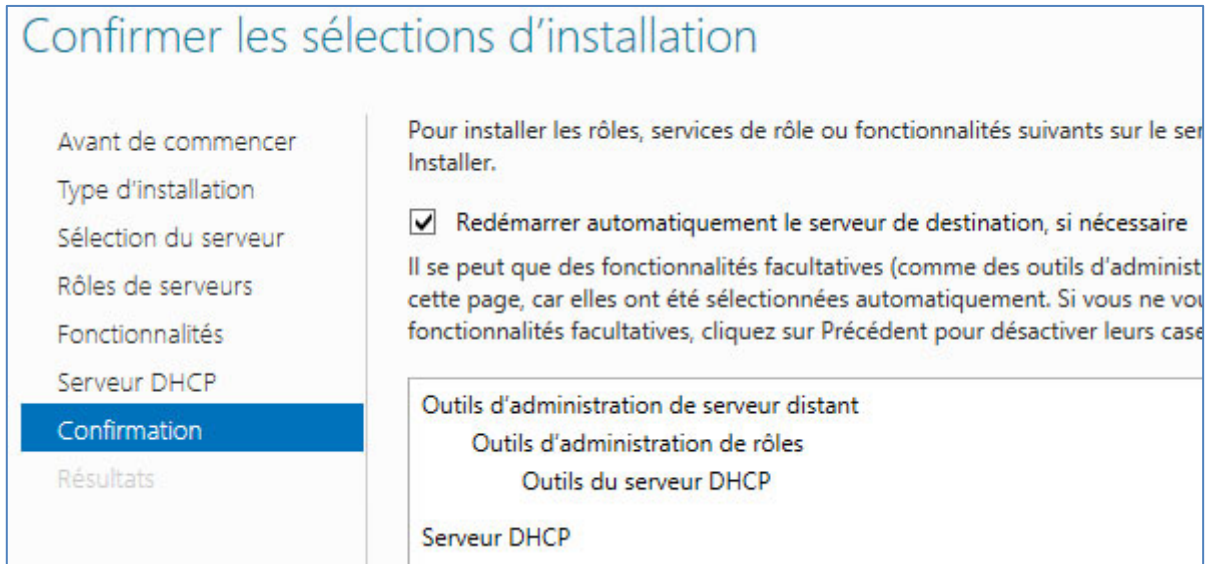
Confirmer les sélections d'installation

Avant de commencer
Type d'installation
Sélection du serveur
Rôles de serveurs
Fonctionnalités
Serveur DHCP
Confirmation
Résultats

Pour installer les rôles, services de rôle ou fonctionnalités suivants sur le ser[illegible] Installer.

☑ Redémarrer automatiquement le serveur de destination, si nécessaire

Il se peut que des fonctionnalités facultatives (comme des outils d'administ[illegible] cette page, car elles ont été sélectionnées automatiquement. Si vous ne vou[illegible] fonctionnalités facultatives, cliquez sur Précédent pour désactiver leurs case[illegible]

Outils d'administration de serveur distant
Outils d'administration de rôles
Outils du serveur DHCP

Serveur DHCP